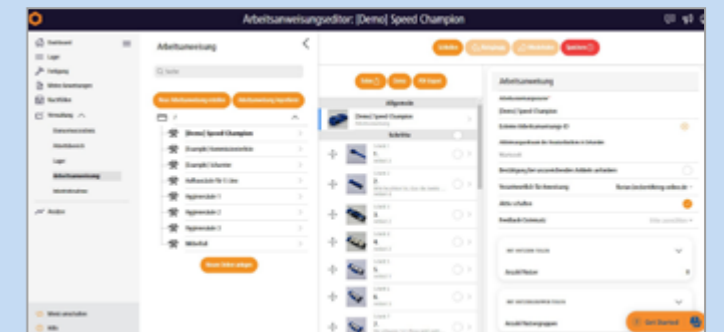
Arbeitsanweisungseditor: [Demo] Speed Champion

Dashboard
Lager
Fertigung
Meine Anweisungen
Nachfüllen
Verwaltung
Datenstrukturen
Arbeitsbereich
Lager
Arbeitsanweisung
Anmeldedaten
Analyse

Arbeitsanweisung
Suche
Neue Arbeitsanweisung erstellen
Arbeitsanweisung importieren
[Demo] Speed Champion
[Example] Kommissionierliste
[Example] Schrauber
Hoffmannliste für 5 Jahre
Hygieneschulz 1
Hygieneschulz 2
Hygieneschulz 3
Mitteilung
Neuen Ordner anlegen

Schließen
Speichern

Allgemein
[Demo] Speed Champion
Schritte
1.
2.
3.
4.
5.
6.
7.

Arbeitsanweisung
[Demo] Speed Champion
Externe Arbeitsanweisungs-ID
Bestätigung
Aktiv schalten
Feedback

Anzahl

Get Started